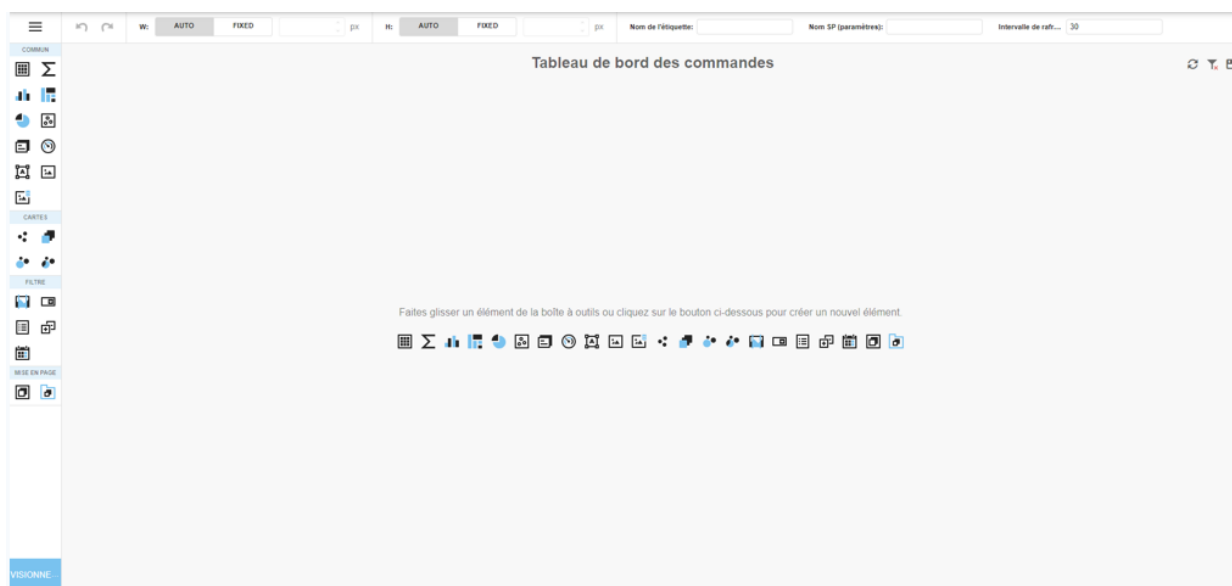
W: AUTO FIXED px H: AUTO FIXED px Nom de l'étiquette: Nom SP (paramètres): Intervalle de rafr... 30

COMMUN

CARTES

FILTRE

MISE EN PAGE

Tableau de bord des commandes

Faites glisser un élément de la boîte à outils ou cliquez sur le bouton ci-dessous pour créer un nouvel élément.

VISIONNE